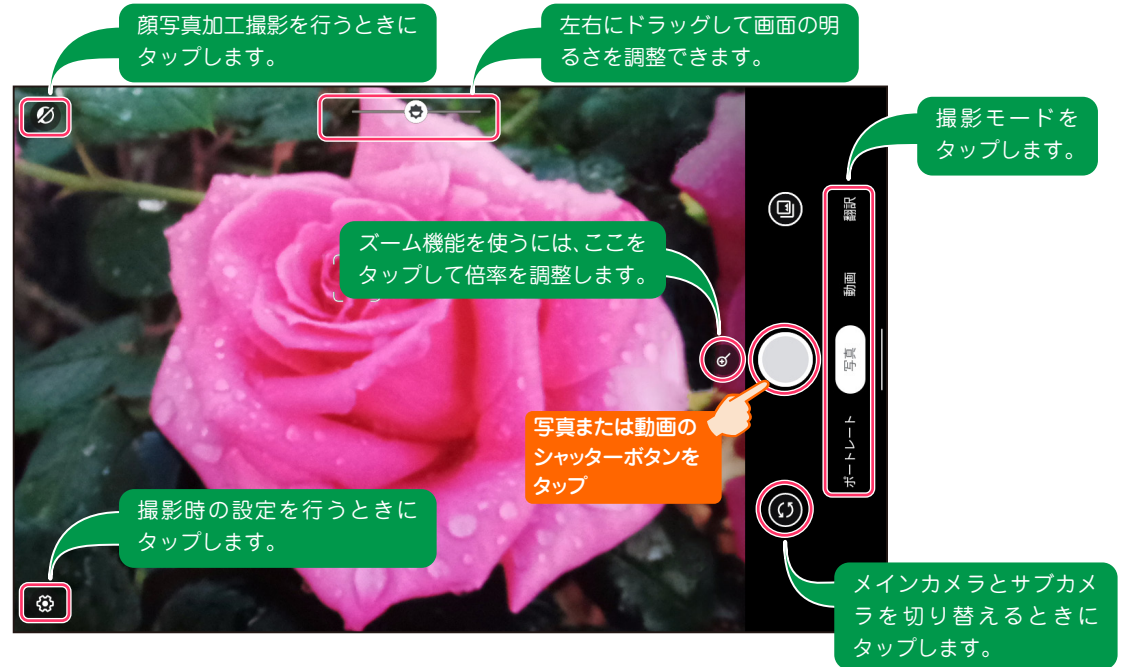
顔写真加工撮影を行うときにタップします。

左右にドラッグして画面の明るさを調整できます。

撮影モードをタップします。

翻訳

動画

写真

ポートレート

ズーム機能を使うには、ここをタップして倍率を調整します。

写真または動画のシャッターボタンをタップ

撮影時の設定を行うときにタップします。

メインカメラとサブカメラを切り替えるときにタップします。